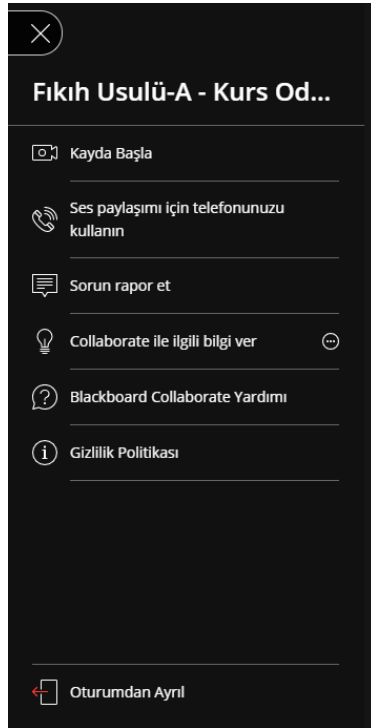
Fıkıh Usulü-A - Kurs Od...

Kayda Başla

Ses paylaşımı için telefonunuzu kullanın

Sorun rapor et

Collaborate ile ilgili bilgi ver

Blackboard Collaborate Yardımı

Gizlilik Politikası

Oturumdan Ayrıl